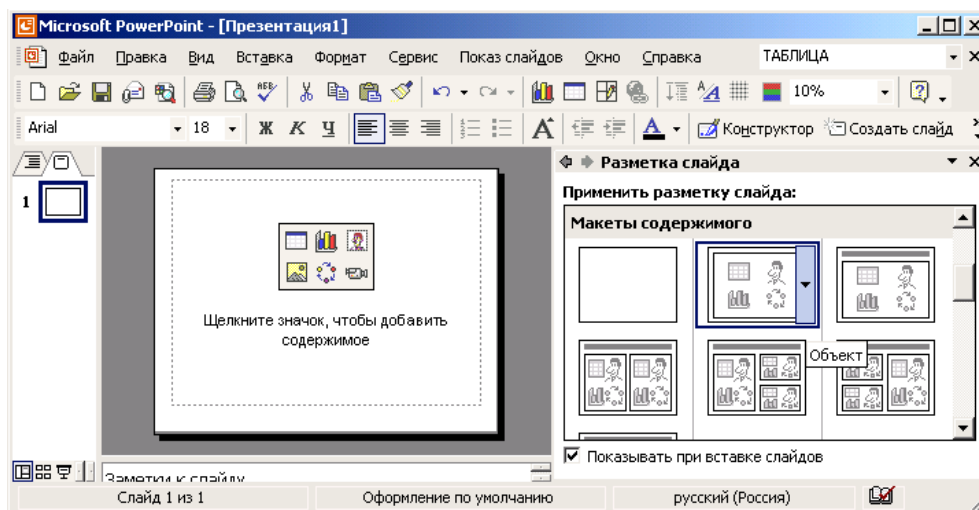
Microsoft PowerPoint - [Презентация1]

Файл Правка Вид Вставка Формат Сервис Показ слайдов Окно Справка ТАБЛИЦА

10%

Arial 18 Ж К Ч Конструктор Создать слайд

1

Щелкните значок, чтобы добавить содержимое

Разметка слайда

Применить разметку слайда:

Макеты содержимого

Объект

Показывать при вставке слайдов

Заметки к слайду

Слайд 1 из 1 Оформление по умолчанию русский (Россия)